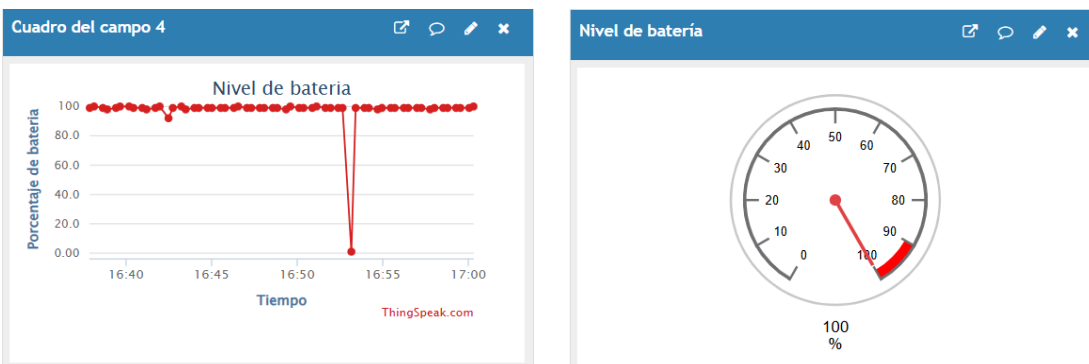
Cuadro del campo 4

Nivel de bateria

Porcentaje de bateria

100
80.0
60.0
40.0
20.0
0.00

16:40 16:45 16:50 16:55 17:00

Tiempo

ThingSpeak.com

Nivel de batería

0
10
20
30
40
50
60
70
80
90
100

100
%